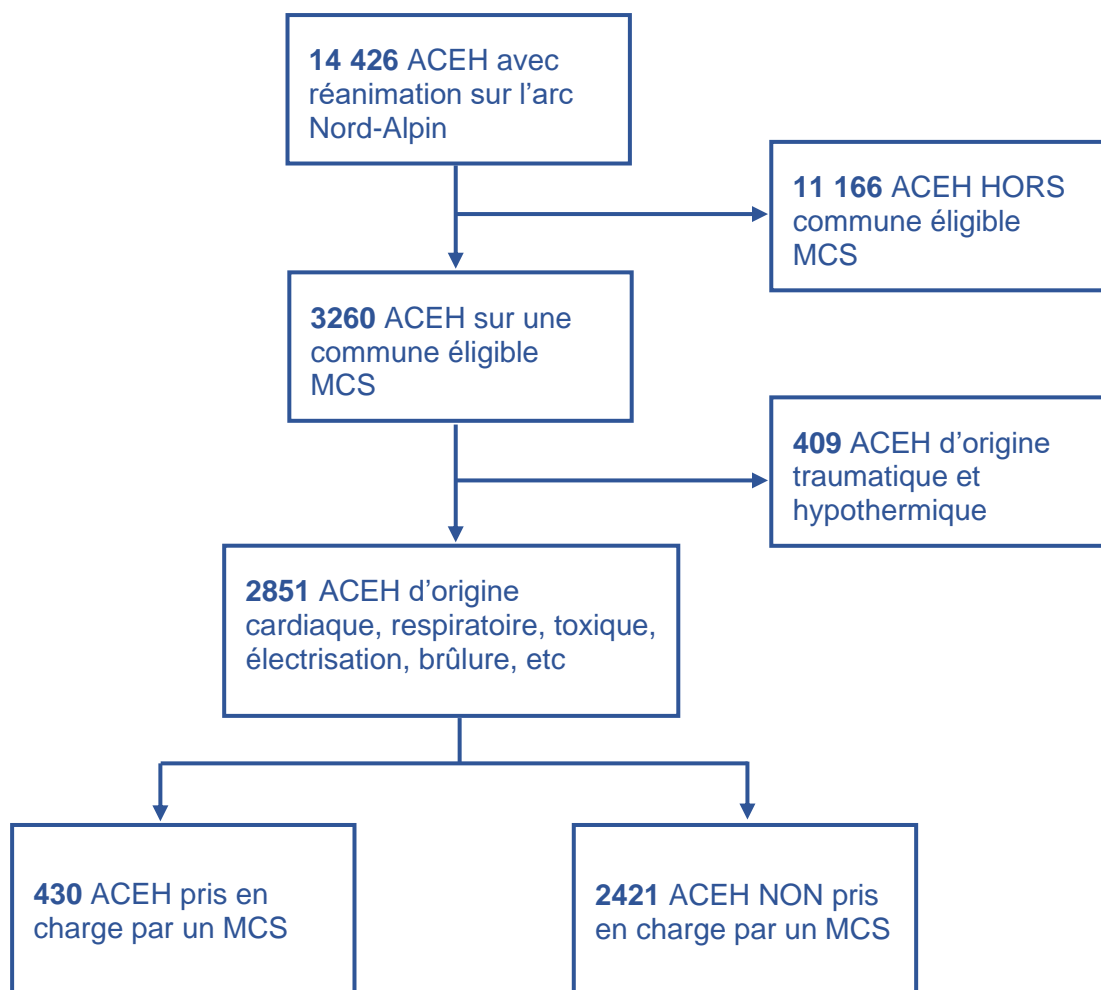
**14 426** ACEH avec réanimation sur l'arc Nord-Alpin

**11 166** ACEH HORS commune éligible MCS

**3260** ACEH sur une commune éligible MCS

**409** ACEH d'origine traumatique et hypothermique

**2851** ACEH d'origine cardiaque, respiratoire, toxique, électrisation, brûlure, etc

**430** ACEH pris en charge par un MCS

**2421** ACEH NON pris en charge par un MCS